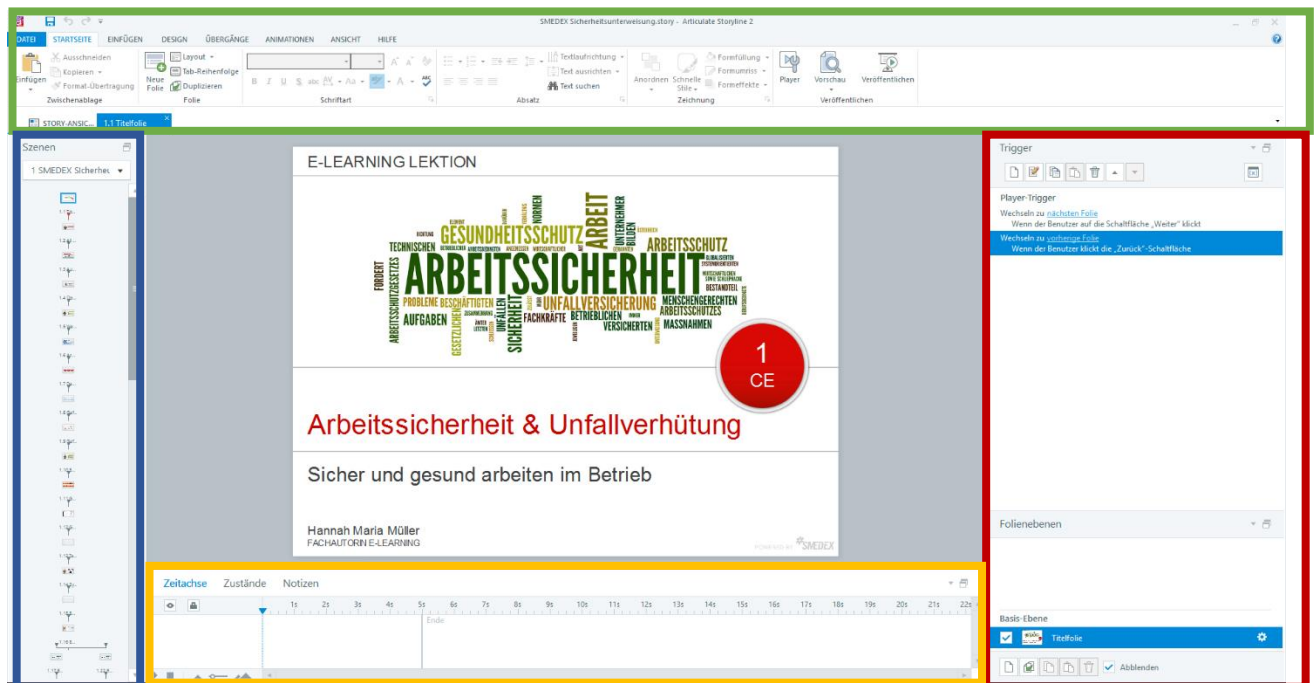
SMEDEX Sicherheitsunterweisung.story - Articulate Storyline 2

DATEI STARTSEITE EINFÜGEN DESIGN ÜBERGÄNGE ANIMATIONEN ANSICHT HILFE

Einfügen Ausschneiden Kopieren Format-Übertragung Zwischenablage
Neue Folie Layout Tab-Reihenfolge Duplizieren Folie
Schriftart
Textausrichtung Text ausrichten Text suchen Absatz
Anordnen Schnelle Stile Formfüllung Formumriss Formeffekte Zeichnung
Player Vorschau Veröffentlichen Veröffentlichen

STORY-ANSIC... 1.1 Titelfolie

Szenen
1 SMEDEX Sicherhe

E-LEARNING LEKTION

GESUNDHEITSSCHUTZ ARBEIT ARBEITSSCHUTZ ARBEITSSICHERHEIT NORMEN UNTERNEHMER TECHNISCHEN PROBLEME BESCHÄFTIGTEN UNFALLVERSICHERUNG MENSCHENGERECHTEN ARBEITSSCHUTZES AUFGABEN FACHKRÄFTE BETRIEBLICHEN VERSICHERTEN MASSNAHMEN UNFÄLLEN SICHERHEIT ARBEITSSCHUTZGESETZES FORDERT BESTANDTEIL GESETZLICHEN

1
CE

Arbeitssicherheit & Unfallverhütung

Sicher und gesund arbeiten im Betrieb

Hannah Maria Müller
FACHAUTORIN E-LEARNING

POWERED BY SMEDEX

Zeitachse Zustände Notizen
1s 2s 3s 4s 5s 6s 7s 8s 9s 10s 11s 12s 13s 14s 15s 16s 17s 18s 19s 20s 21s 22s
Ende

Trigger
Player-Trigger
Wechseln zu nächsten Folie
Wenn der Benutzer auf die Schaltfläche „Weiter" klickt
Wechseln zu vorherige Folie
Wenn der Benutzer klickt die „Zurück"-Schaltfläche

Folienebenen
Basis-Ebene
Titelfolie
Abblenden